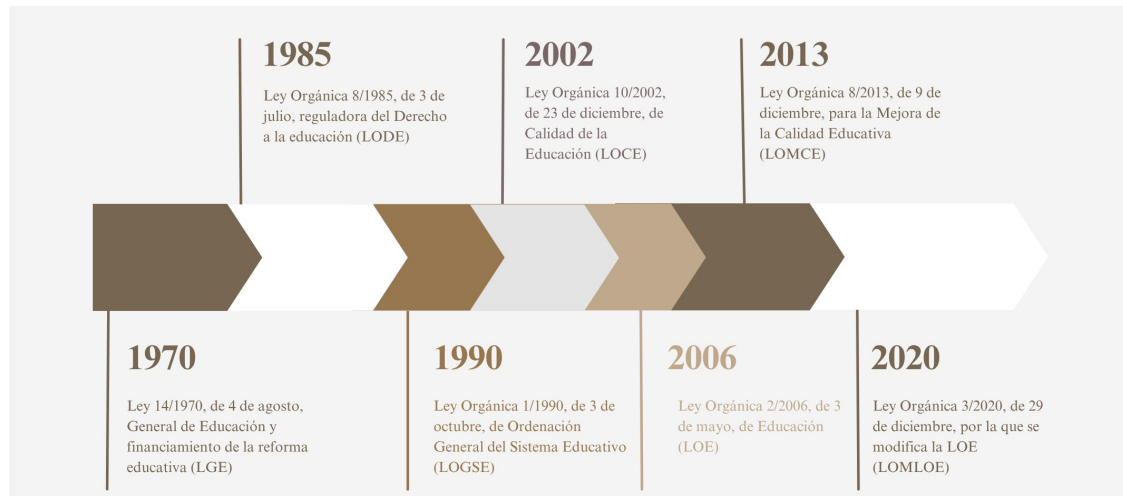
1985

Ley Orgánica 8/1985, de 3 de julio, reguladora del Derecho a la educación (LODE)

2002

Ley Orgánica 10/2002, de 23 de diciembre, de Calidad de la Educación (LOCE)

2013

Ley Orgánica 8/2013, de 9 de diciembre, para la Mejora de la Calidad Educativa (LOMCE)

1970

Ley 14/1970, de 4 de agosto, General de Educación y financiamiento de la reforma educativa (LGE)

1990

Ley Orgánica 1/1990, de 3 de octubre, de Ordenación General del Sistema Educativo (LOGSE)

2006

Ley Orgánica 2/2006, de 3 de mayo, de Educación (LOE)

2020

Ley Orgánica 3/2020, de 29 de diciembre, por la que se modifica la LOE (LOMLOE)